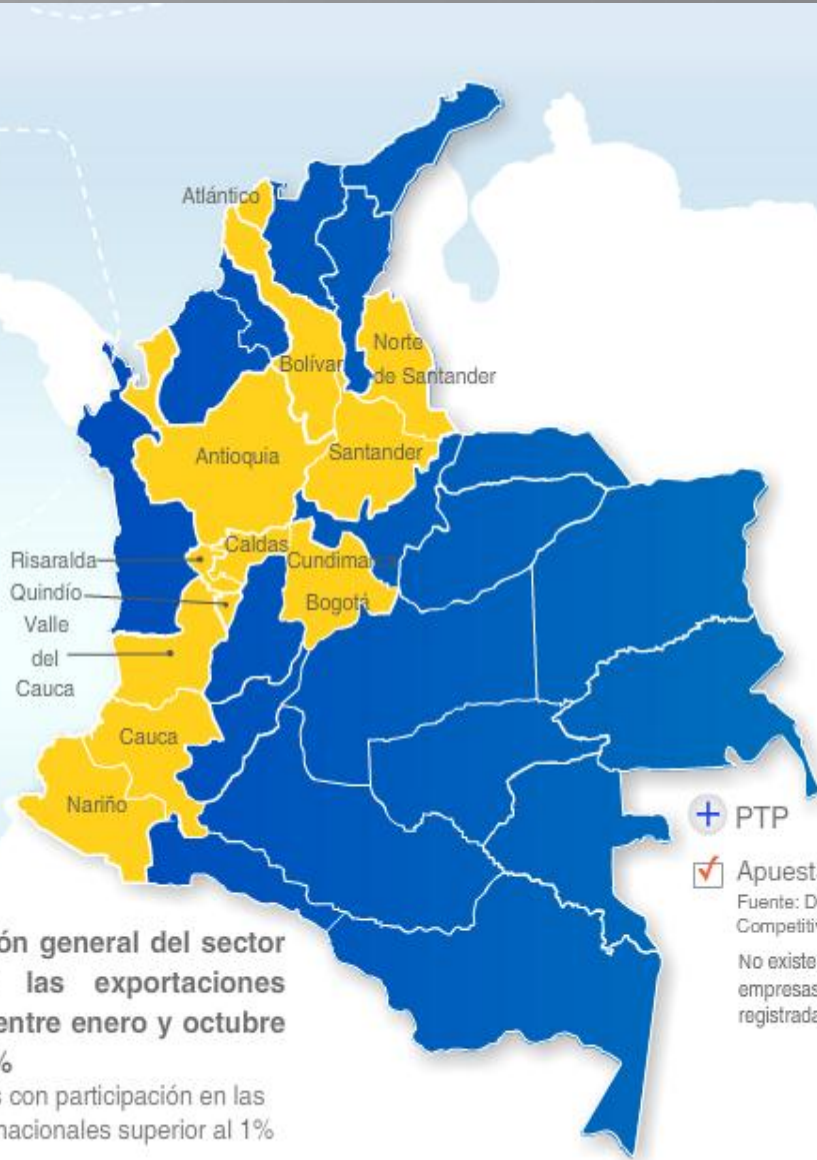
Atlántico

Norte de Santander

Bolívar

Antioquia

Santander

Caldas

Cundimarca

Risaralda

Quindío

Valle del Cauca

Bogotá

Cauca

Nariño

PTP

Apuest

Fuente: D

Competitiv

No existe

empresas

registrada

ón general del sector las exportaciones entre enero y octubre %

s con participación en las nacionales superior al 1%